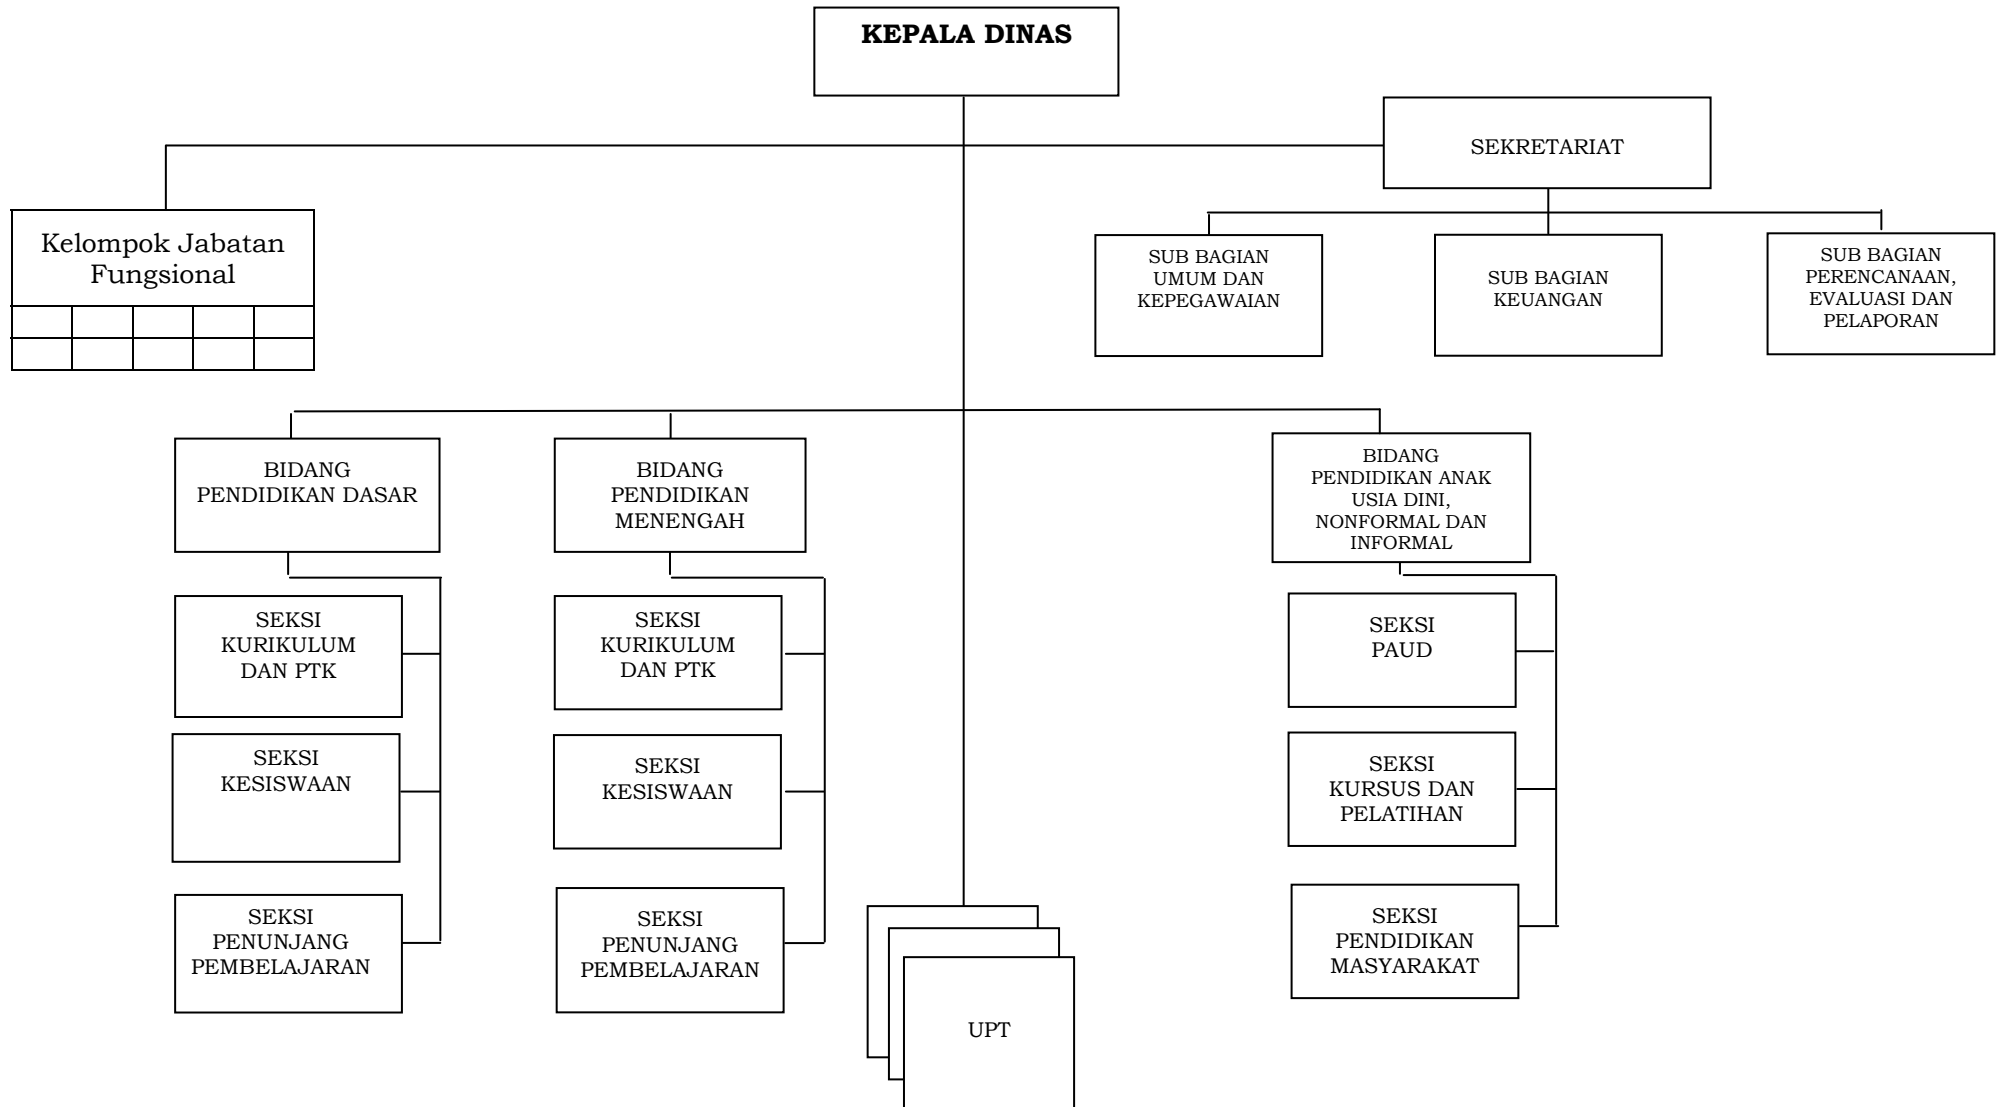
KEPALA DINAS

SEKRETARIAT

Kelompok Jabatan Fungsional

SUB BAGIAN UMUM DAN KEPEGAWAIAN

SUB BAGIAN KEUANGAN

SUB BAGIAN PERENCANAAN, EVALUASI DAN PELAPORAN

BIDANG PENDIDIKAN DASAR

SEKSI KURIKULUM DAN PTK

SEKSI KESISWAAN

SEKSI PENUNJANG PEMBELAJARAN

BIDANG PENDIDIKAN MENENGAH

SEKSI KURIKULUM DAN PTK

SEKSI KESISWAAN

SEKSI PENUNJANG PEMBELAJARAN

UPT

BIDANG PENDIDIKAN ANAK USIA DINI, NONFORMAL DAN INFORMAL

SEKSI PAUD

SEKSI KURSUS DAN PELATIHAN

SEKSI PENDIDIKAN MASYARAKAT